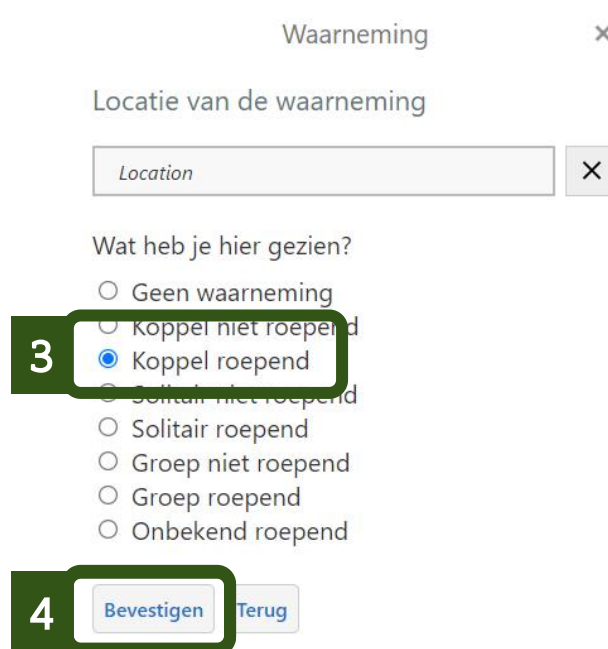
Waarneming ×

Locatie van de waarneming

Location ×

Wat heb je hier gezien?

Geen waarneming
Koppel niet roepend
3
Koppel roepend
Solitair niet roepend
Solitair roepend
Groep niet roepend
Groep roepend
Onbekend roepend

4
Bevestigen Terug